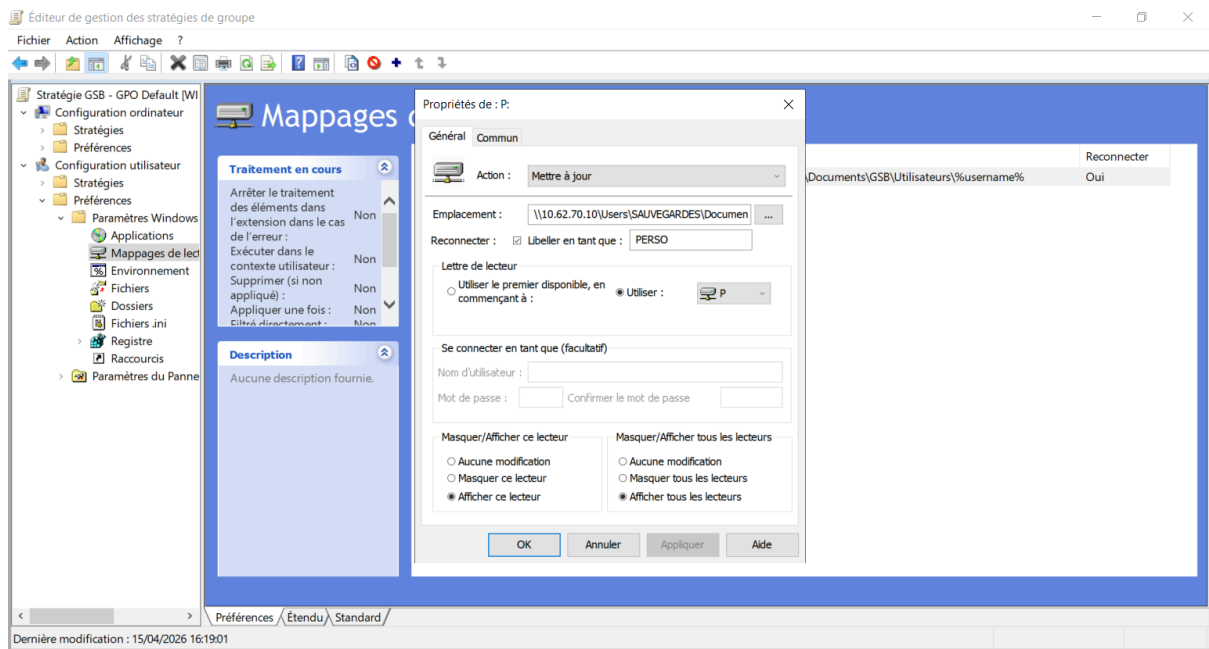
Éditeur de gestion des stratégies de groupe

Fichier Action Affichage ?

Stratégie GSB - GPO Default [WI
Configuration ordinateur
Stratégies
Préférences
Configuration utilisateur
Stratégies
Préférences
Paramètres Windows
Applications
Mappages de lect
Environnement
Fichiers
Dossiers
Fichiers .ini
Registre
Raccourcis
Paramètres du Panne

Mappages d

Traitement en cours
Arrêter le traitement des éléments dans l'extension dans le cas de l'erreur : Non
Exécuter dans le contexte utilisateur : Non
Supprimer (si non appliqué) : Non
Appliquer une fois : Non
Filtré directement : Non

Description
Aucune description fournie.

Reconnecter
\Documents\GSB\Utilisateurs\%username% Oui

Propriétés de : P:
Général Commun
Action : Mettre à jour
Emplacement : \\10.62.70.10\Users\SAUVEGARDES\Documen ...
Reconnecter : Libeller en tant que : PERSO
Lettre de lecteur
Utiliser le premier disponible, en commençant à :
Utiliser : P
Se connecter en tant que (facultatif)
Nom d'utilisateur :
Mot de passe : Confirmer le mot de passe
Masquer/Afficher ce lecteur
Aucune modification
Masquer ce lecteur
Afficher ce lecteur
Masquer/Afficher tous les lecteurs
Aucune modification
Masquer tous les lecteurs
Afficher tous les lecteurs
OK Annuler Appliquer Aide

Préférences Étendu Standard

Dernière modification : 15/04/2026 16:19:01